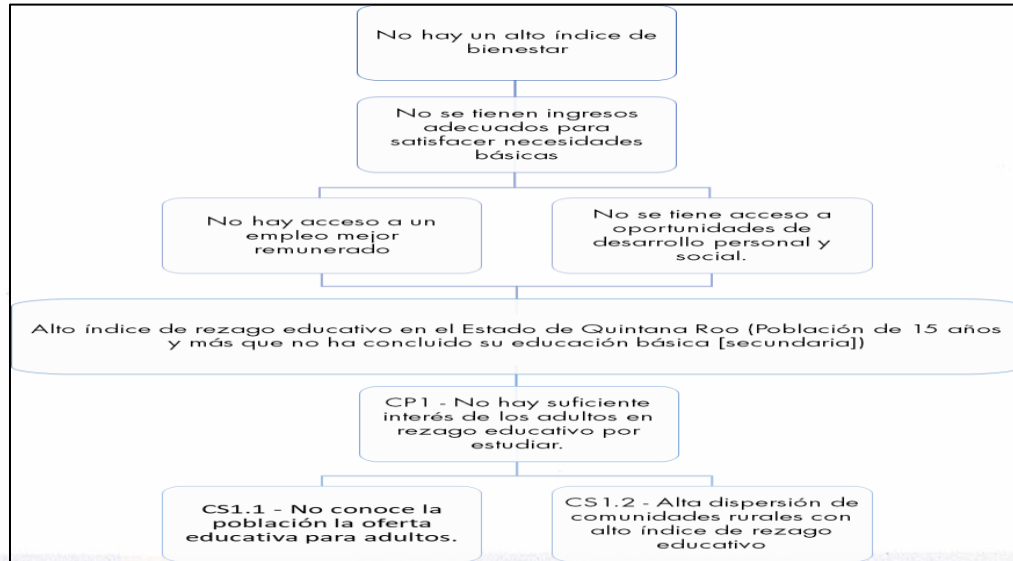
No hay un alto índice de bienestar

No se tienen ingresos adecuados para satisfacer necesidades básicas

No hay acceso a un empleo mejor remunerado

No se tiene acceso a oportunidades de desarrollo personal y social.

Alto índice de rezago educativo en el Estado de Quintana Roo (Población de 15 años y más que no ha concluido su educación básica [secundaria])

CP1 - No hay suficiente interés de los adultos en rezago educativo por estudiar.

CS1.1 - No conoce la población la oferta educativa para adultos.

CS1.2 - Alta dispersión de comunidades rurales con alto índice de rezago educativo